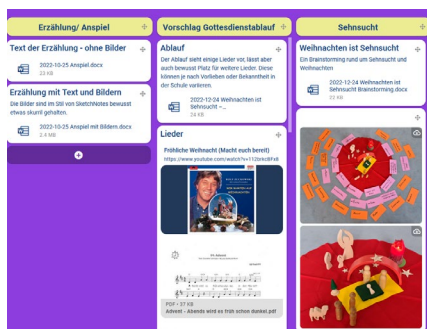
Erzählung/ Anspiel

Text der Erzählung - ohne Bilder

2022-10-25 Anspiel.docx
22 KB

Erzählung mit Text und Bildern

Die Bilder sind im Stil von SketchNotes bewusst etwas skurril gehalten.

2022-10-25 Anspiel mit Bildern.docx
2.4 MB

+

Vorschlag Gottesdienstablauf

Ablauf

Der Ablauf sieht einige Lieder vor, lässt aber auch bewusst Platz für weitere Lieder. Diese können je nach Vorlieben oder Bekanntheit in der Schule variieren.

2022-12-24 Weihnachten ist Sehnsucht -...
24 KB

Lieder

Fröhliche Weihnacht (Macht euch bereit)
https://www.youtube.com/watch?v=112brkcBFx8

PDF - 37 KB
Advent - Abends wird es früh schon dunkel.pdf

Sehnsucht

Weihnachten ist Sehnsucht

Ein Brainstorming rund um Sehnsucht und Weihnachten

2022-12-24 Weihnachten ist Sehnsucht Brainstorming.docx
22 KB